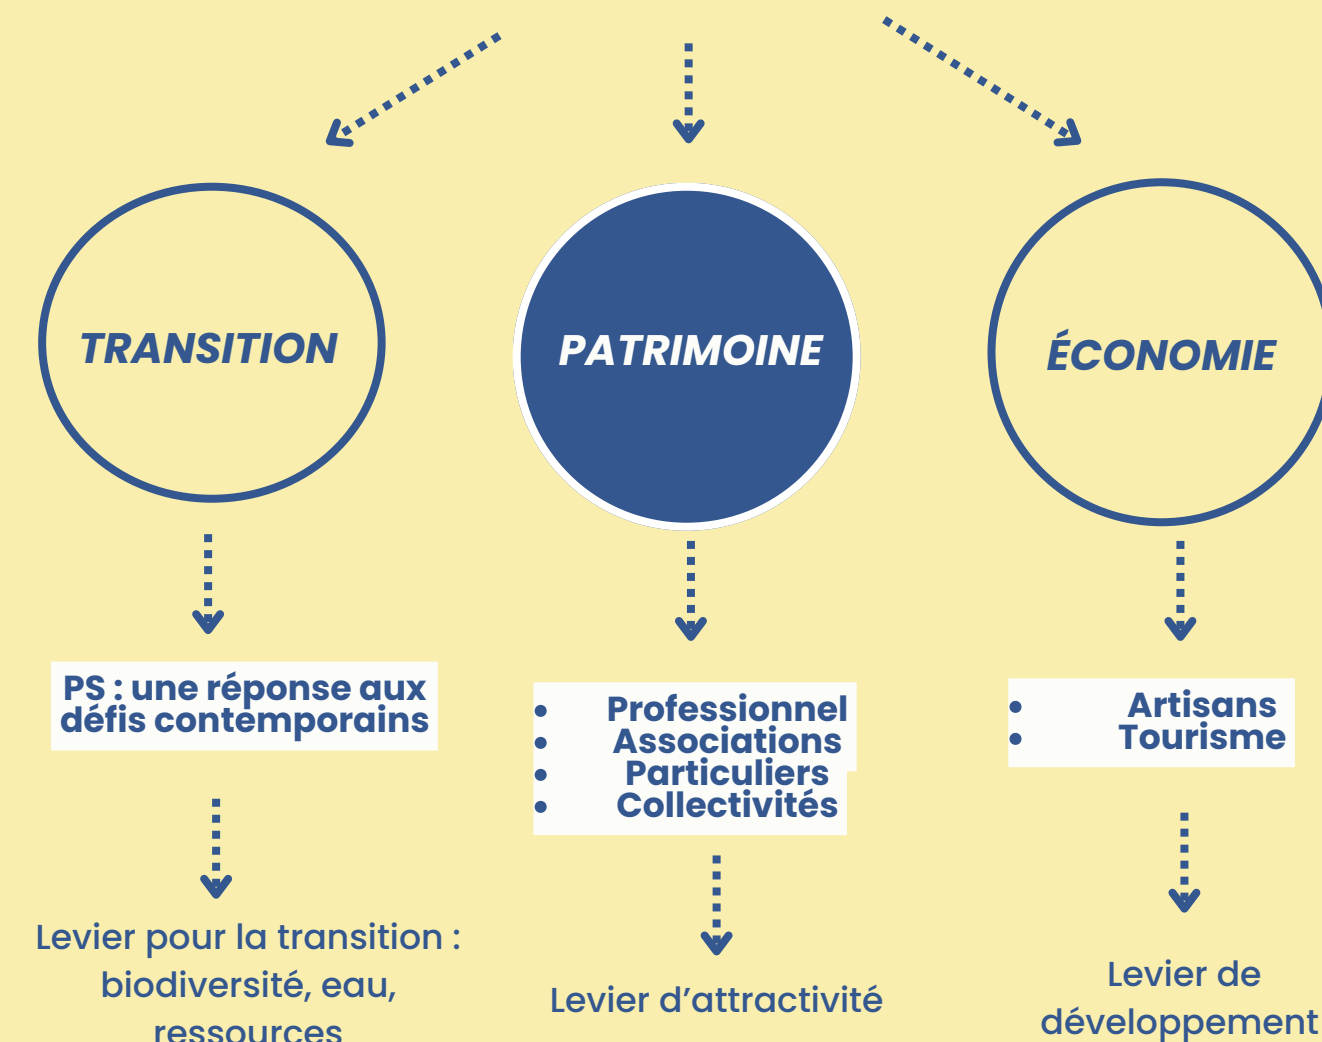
TRANSITION

PATRIMOINE

ÉCONOMIE

PS : une réponse aux défis contemporains

- Professionnel
- Associations
- Particuliers
- Collectivités

- Artisans
- Tourisme

Levier pour la transition : biodiversité, eau, ressources

Levier d’attractivité

Levier de développement